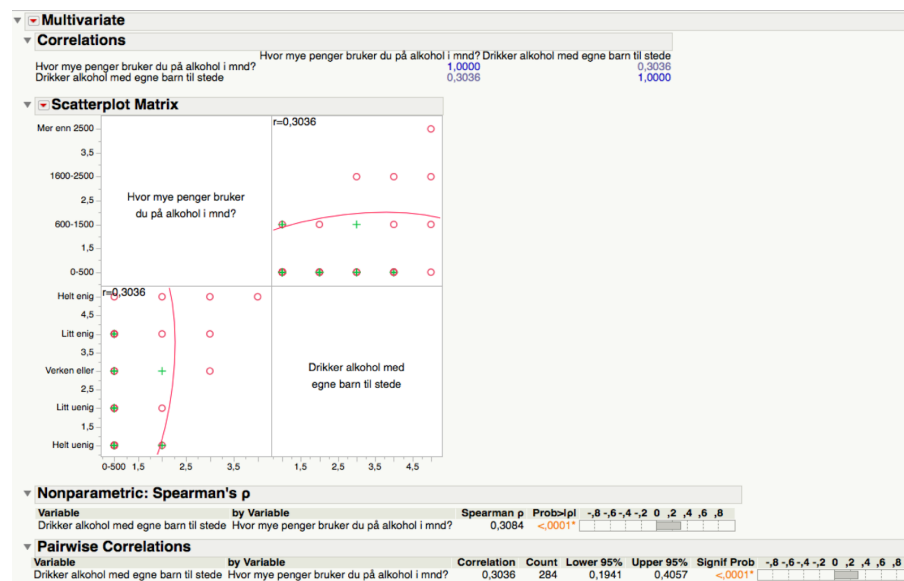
Multivariate

Correlations

| | Hvor mye penger bruker du på alkohol i mnd? | Drikker alkohol med egne barn til stede |
|---|---|---|
| Hvor mye penger bruker du på alkohol i mnd? | 1,0000 | 0,3036 |
| Drikker alkohol med egne barn til stede | 0,3036 | 1,0000 |

Scatterplot Matrix

Mer enn 2500
3,5
1600-2500
2,5
600-1500
1,5
0-500

Hvor mye penger bruker du på alkohol i mnd?

r=0,3036

Helt enig
4,5
Litt enig
3,5
Verken eller
2,5
Litt uenig
1,5
Helt uenig

r=0,3036

Drikker alkohol med egne barn til stede

0-500 2 2,5 3 3,5
2 2,5 3 3,5 4

Nonparametric: Spearman's ρ

| Variable | by Variable | Spearman ρ | Prob>\|ρ\| | -,8 -,6 -,4 -,2 0 ,2 ,4 ,6 ,8 |
|---|---|---|---|---|
| Drikker alkohol med egne barn til stede | Hvor mye penger bruker du på alkohol i mnd? | 0,3084 | <,0001* | |

Pairwise Correlations

| Variable | by Variable | Correlation | Count | Lower 95% | Upper 95% | Signif Prob | -,8 -,6 -,4 -,2 0 ,2 ,4 ,6 ,8 |
|---|---|---|---|---|---|---|---|
| Drikker alkohol med egne barn til stede | Hvor mye penger bruker du på alkohol i mnd? | 0,3036 | 284 | 0,1941 | 0,4057 | <,0001* | |